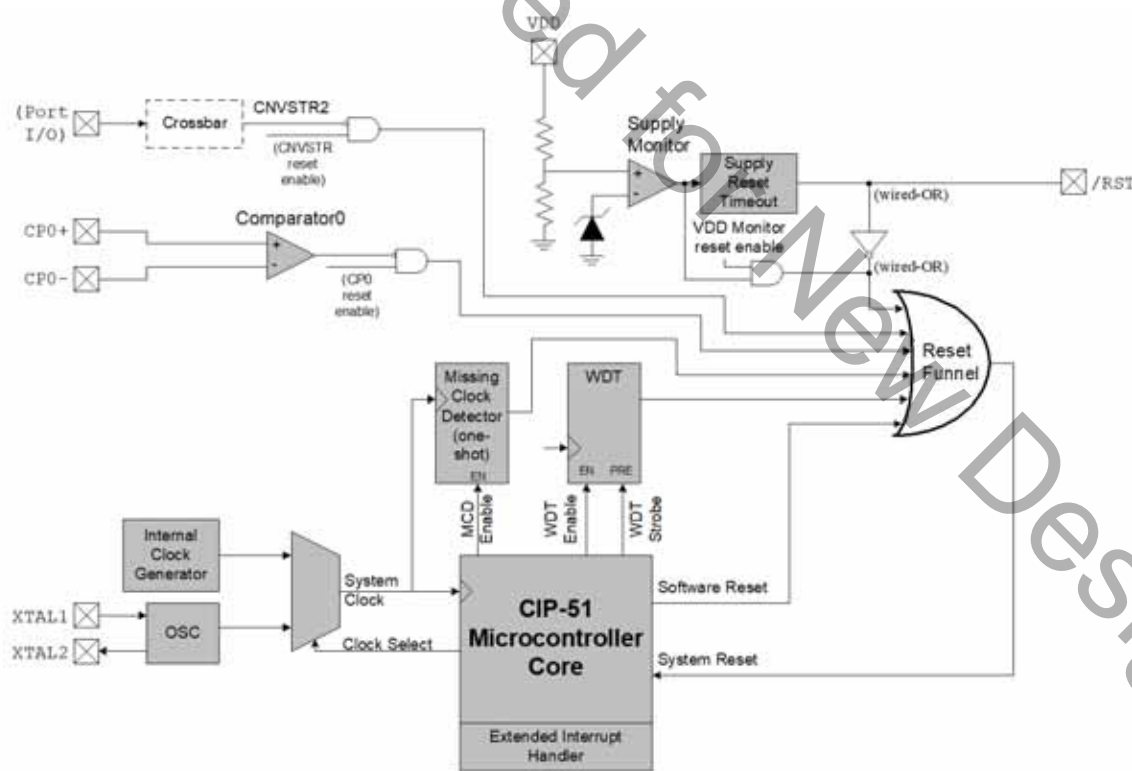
VDD

(Port I/O)

Crossbar

CNVSTR2

(CNVSTR reset enable)

Supply Monitor

Supply Reset Timeout

/RST

(wired-OR)

CP0+

CP0-

Comparator0

VDD Monitor reset enable

(wired-OR)

(CP0 reset enable)

Reset Funnel

Missing Clock Detector (one-shot)

EN

WDT

EN PRE

MCD Enable

WDT Enable

WDT Strobe

Internal Clock Generator

System Clock

Software Reset

XTAL1

XTAL2

OSC

Clock Select

CIP-51 Microcontroller Core

System Reset

Extended Interrupt Handler

ed for New Des